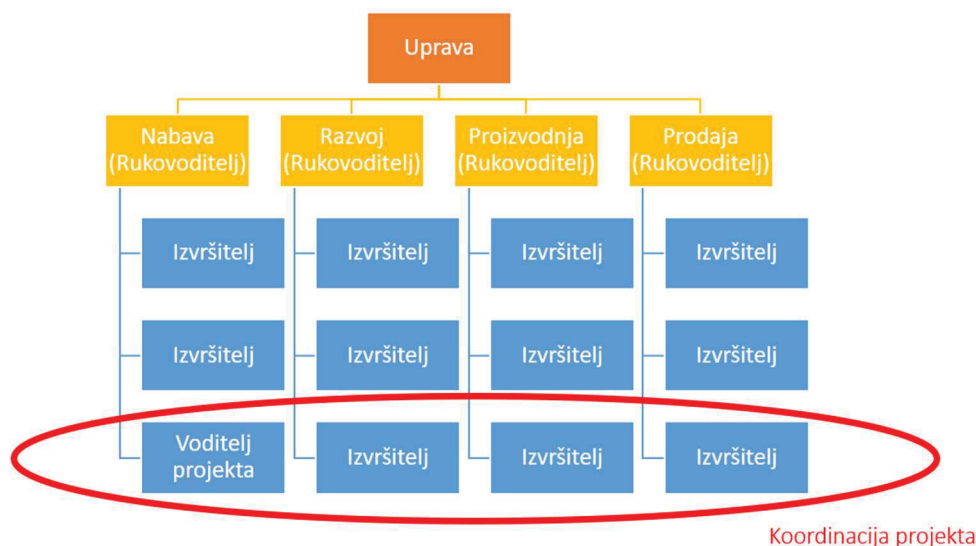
Uprava

Nabava (Rukovoditelj)

Izvršitelj

Izvršitelj

Voditelj projekta

Razvoj (Rukovoditelj)

Izvršitelj

Izvršitelj

Izvršitelj

Proizvodnja (Rukovoditelj)

Izvršitelj

Izvršitelj

Izvršitelj

Prodaja (Rukovoditelj)

Izvršitelj

Izvršitelj

Izvršitelj

Koordinacija projekta